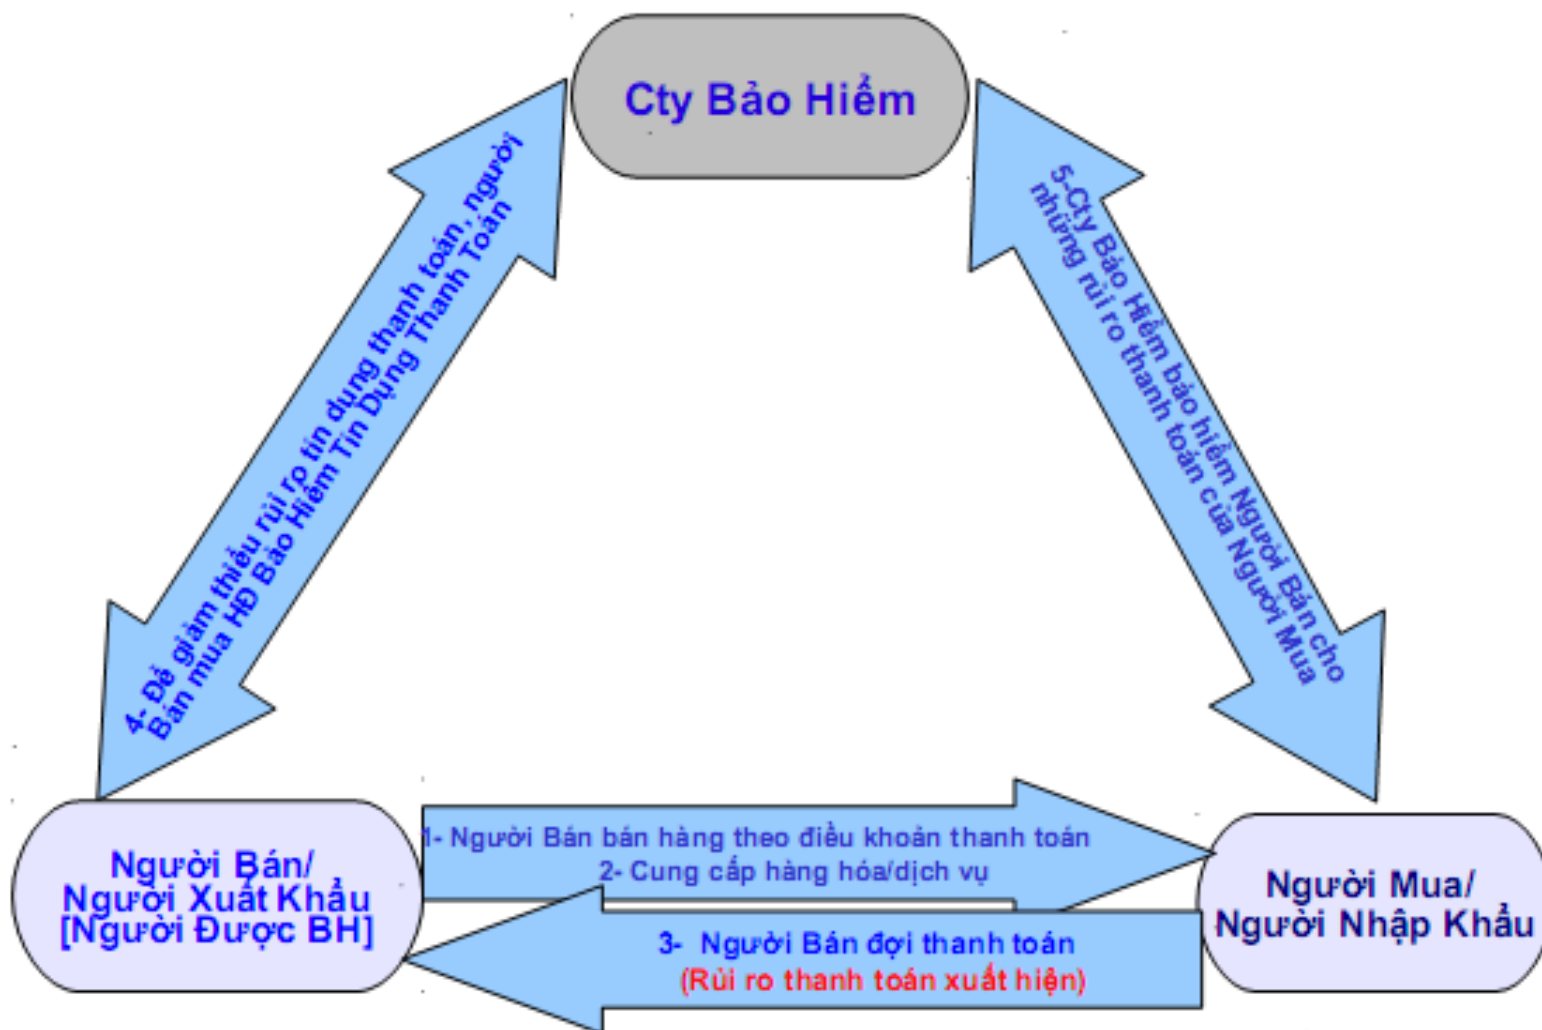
Cty Bảo Hiểm

4- Để giảm thiểu rủi ro tín dụng thanh toán, người Bán mua HĐ Bảo Hiểm Tín Dụng Thanh Toán

5-Cty Bảo Hiểm bảo hiểm Người Bán cho những rủi ro thanh toán của Người Mua

Người Bán/ Người Xuất Khẩu [Người Được BH]

1- Người Bán bán hàng theo điều khoản thanh toán
2- Cung cấp hàng hóa/dịch vụ

3- Người Bán đợi thanh toán
(Rủi ro thanh toán xuất hiện)

Người Mua/ Người Nhập Khẩu